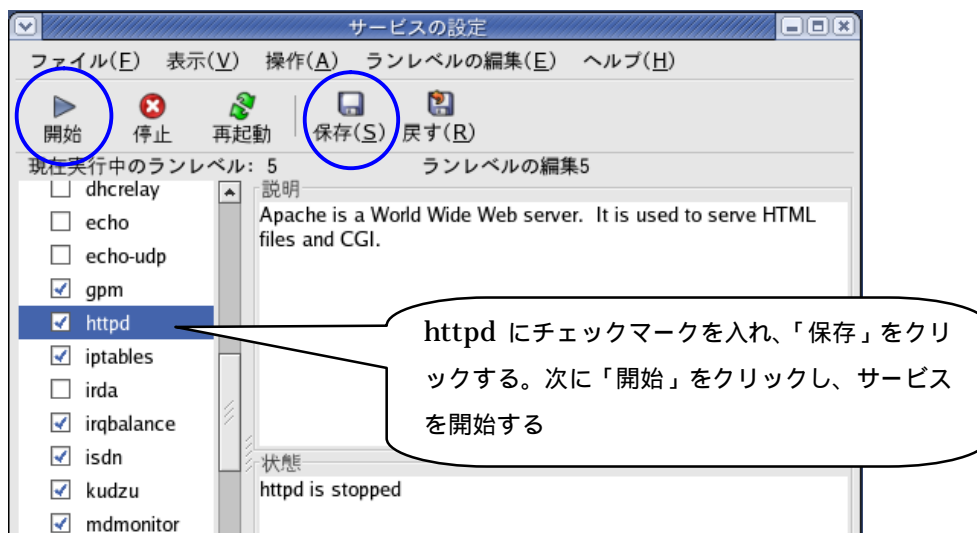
サービスの設定

ファイル(F) 表示(V) 操作(A) ランレベルの編集(E) ヘルプ(H)

開始 停止 再起動 保存(S) 戻す(R)

現在実行中のランレベル: 5 ランレベルの編集5

dhcrelay
echo
echo-udp
gpm
httpd
iptables
irda
irqbalance
isdn
kudzu
mdmonitor

説明
Apache is a World Wide Web server. It is used to serve HTML files and CGI.

httpd にチェックマークを入れ、「保存」をクリックする。次に「開始」をクリックし、サービスを開始する

状態
httpd is stopped